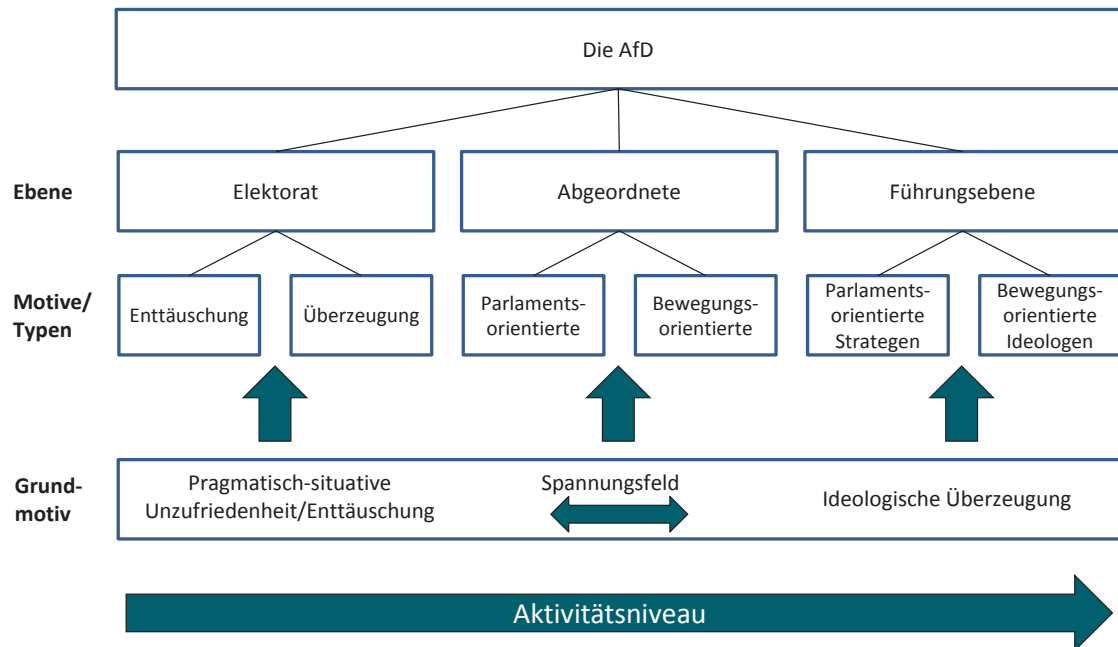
Die AfD

Ebene

Elektorat

Abgeordnete

Führungsebene

Motive/ Typen

Enttäuschung

Überzeugung

Parlamentsorientierte

Bewegungsorientierte

Parlamentsorientierte Strategen

Bewegungsorientierte Ideologen

Grundmotiv

Pragmatisch-situative Unzufriedenheit/Enttäuschung

Spannungsfeld

Ideologische Überzeugung

Aktivitätsniveau